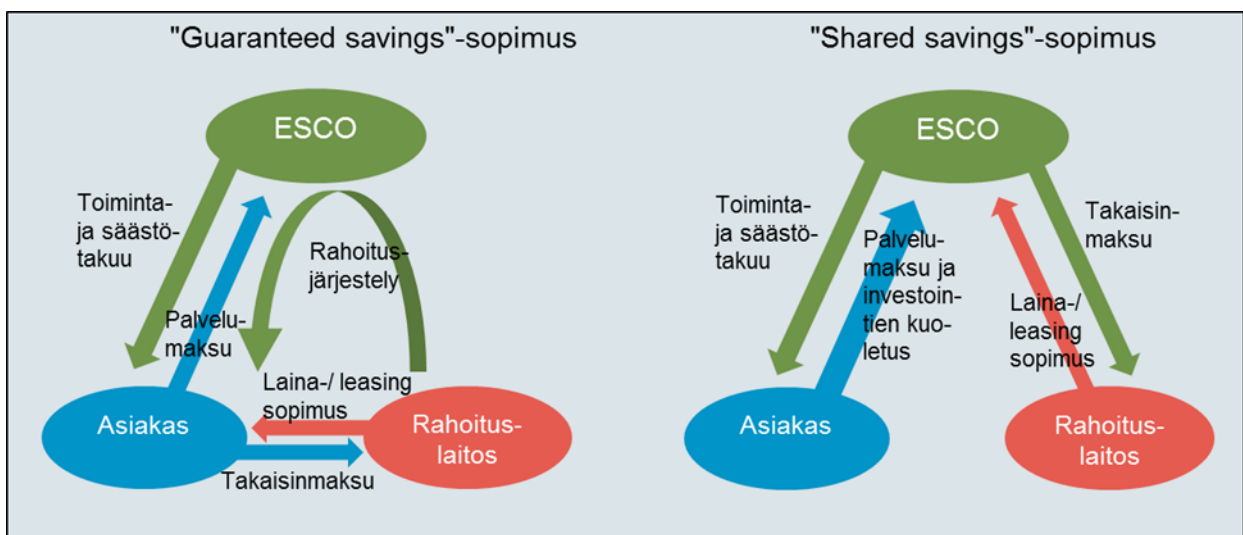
"Guaranteed savings"-sopimus

ESCO

Toiminta- ja säästötakuu

Rahoitusjärjestely

Palvelumaksu

Laina-/ leasing sopimus

Asiakas

Rahoituslaitos

Takaisinmaksu

"Shared savings"-sopimus

ESCO

Toiminta- ja säästötakuu

Palvelumaksu ja investointien kuoletus

Takaisinmaksu

Laina-/ leasing sopimus

Asiakas

Rahoituslaitos